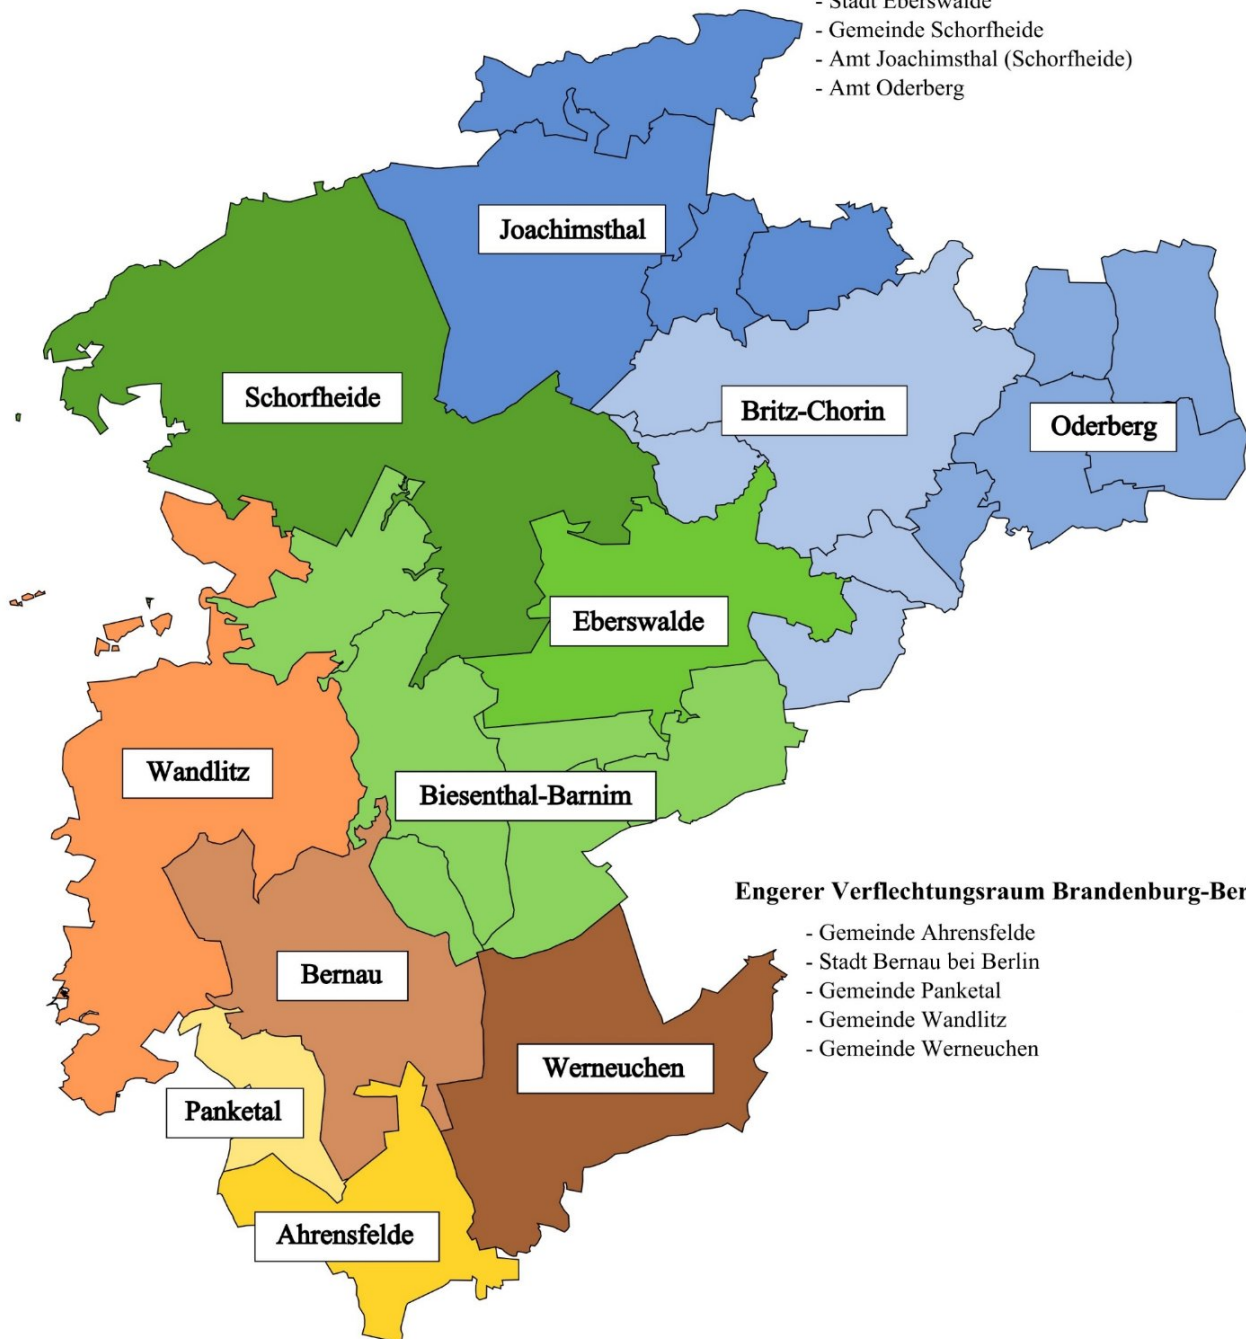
- Stadt Eberswalde
- Gemeinde Schorfheide
- Amt Joachimsthal (Schorfheide)
- Amt Oderberg

Joachimsthal

Schorfheide

Britz-Chorin

Oderberg

Eberswalde

Wandlitz

Biesenthal-Barnim

Engerer Verflechtungsraum Brandenburg-Ber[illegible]

- Gemeinde Ahrensfelde
- Stadt Bernau bei Berlin
- Gemeinde Panketal
- Gemeinde Wandlitz
- Gemeinde Werneuchen

Bernau

Werneuchen

Panketal

Ahrensfelde